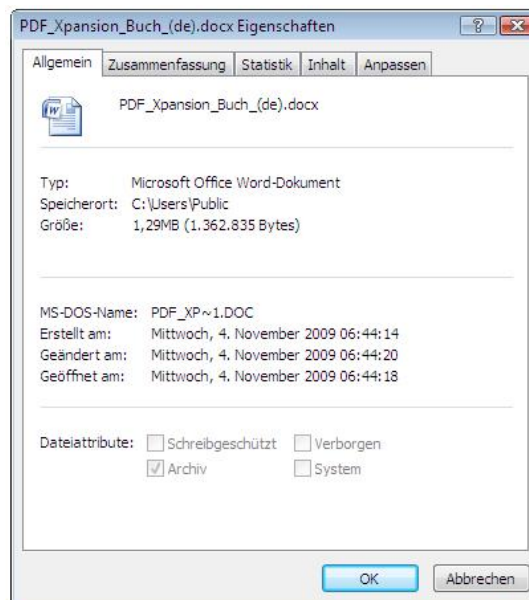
PDF_Xpansion_Buch_(de).docx Eigenschaften

? X

Allgemein | Zusammenfassung | Statistik | Inhalt | Anpassen

PDF_Xpansion_Buch_(de).docx

Typ: Microsoft Office Word-Dokument
Speicherort: C:\Users\Public
Größe: 1,29MB (1.362.835 Bytes)

MS-DOS-Name: PDF_XP~1.DOC
Erstellt am: Mittwoch, 4. November 2009 06:44:14
Geändert am: Mittwoch, 4. November 2009 06:44:20
Geöffnet am: Mittwoch, 4. November 2009 06:44:18

Dateiattribute: Schreibgeschützt Verborgen
Archiv System

OK Abbrechen